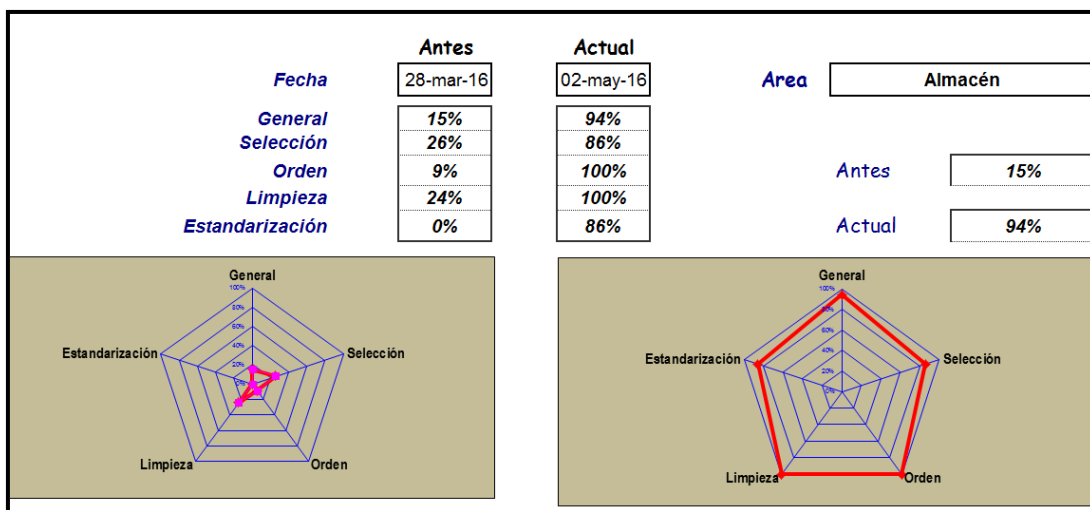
| | Antes | Actual |
|---|---|---|
| Fecha | 28-mar-16 | 02-may-16 |
| General | 15% | 94% |
| Selección | 26% | 86% |
| Orden | 9% | 100% |
| Limpieza | 24% | 100% |
| Estandarización | 0% | 86% |

Area Almacén

Antes 15%

Actual 94%

General
100%
80%
60%
40%
20%
0%
Selección
Orden
Limpieza
Estandarización

General
100%
80%
60%
40%
20%
0%
Selección
Orden
Limpieza
Estandarización